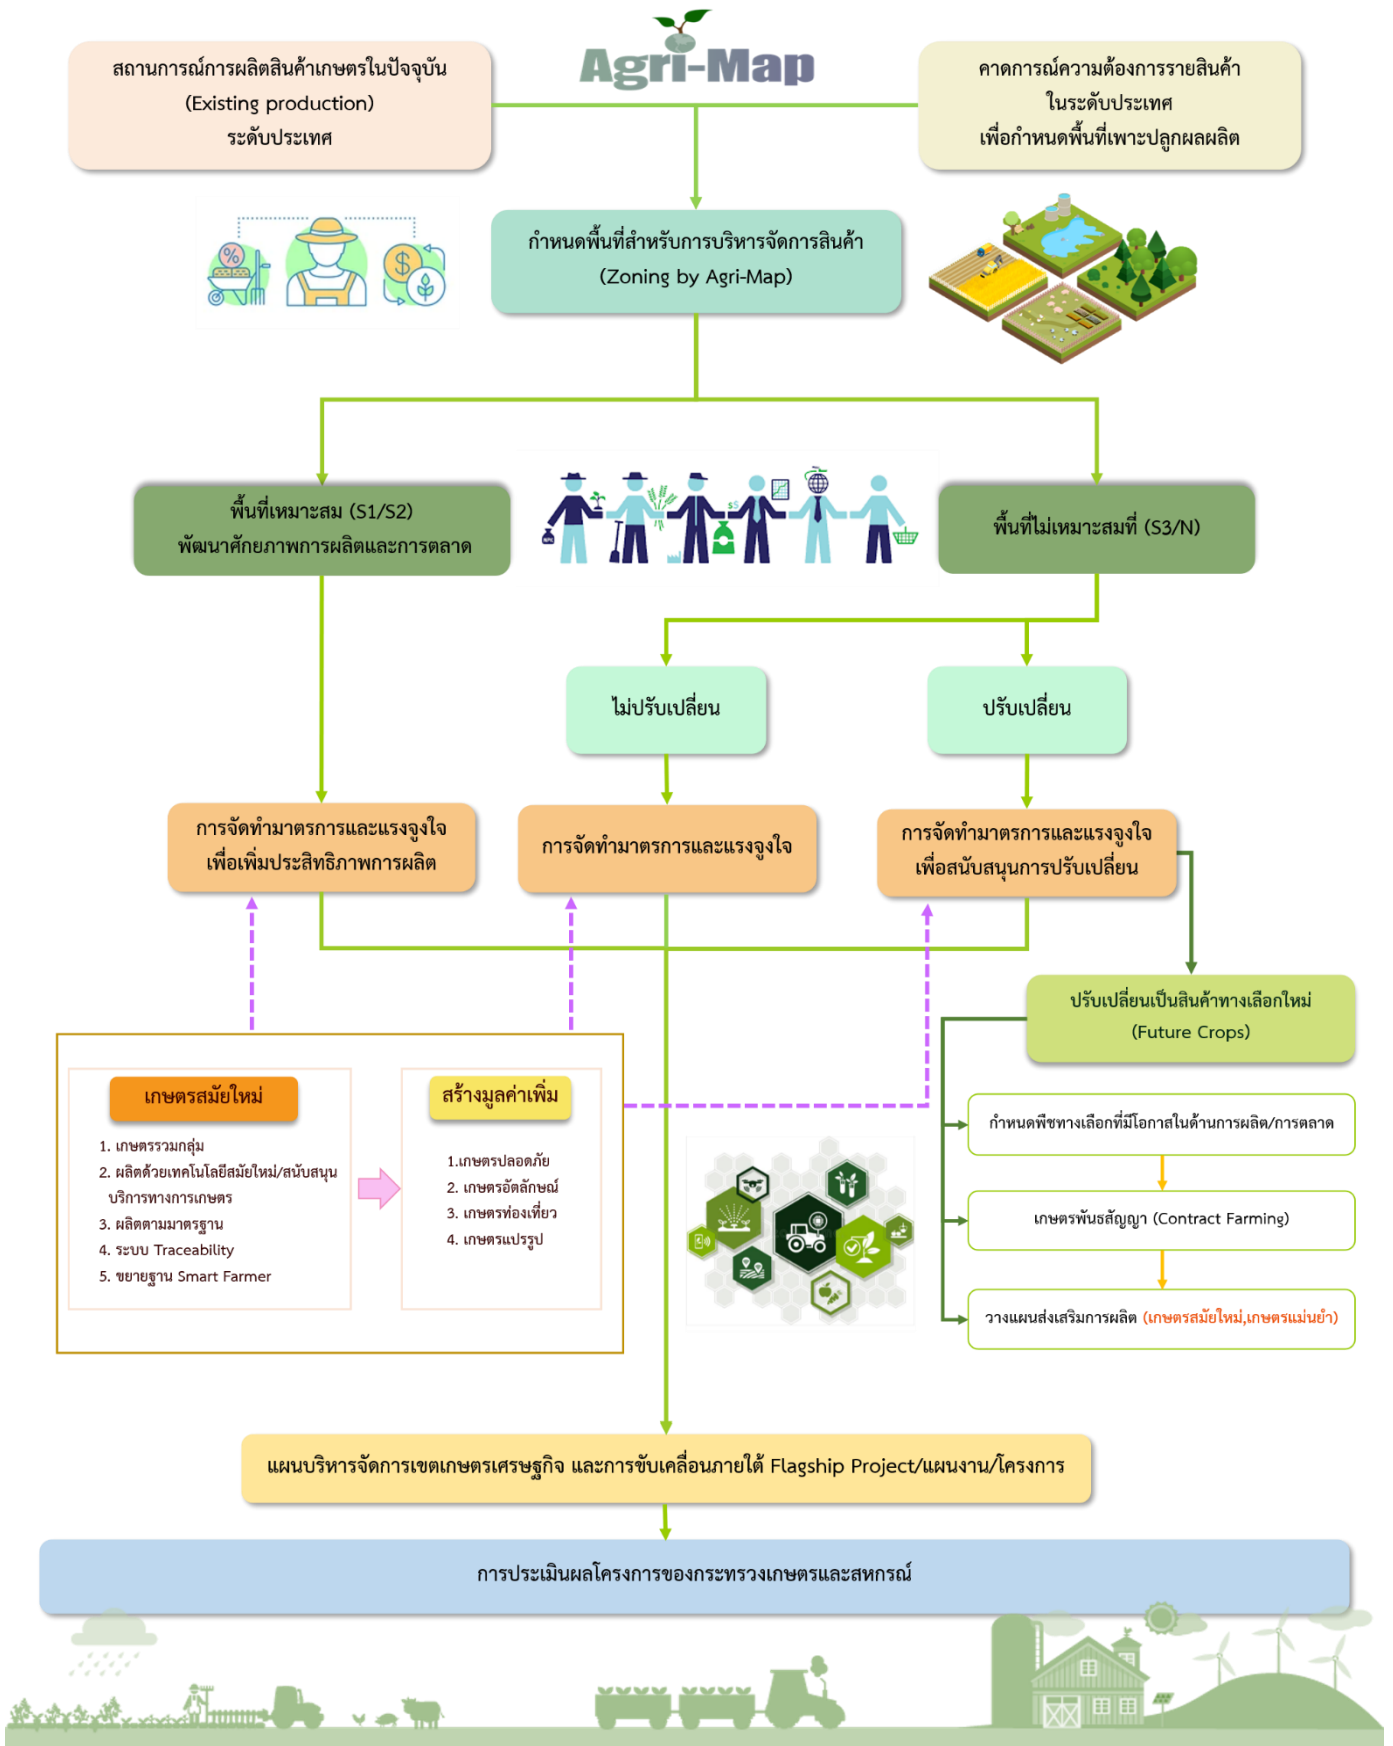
Agri-Map

สถานการณ์การผลิตสินค้าเกษตรในปัจจุบัน
(Existing production)
ระดับประเทศ

คาดการณ์ความต้องการรายสินค้า
ในระดับประเทศ
เพื่อกำหนดพื้นที่เพาะปลูกผลผลิต

กำหนดพื้นที่สำหรับการบริหารจัดการสินค้า
(Zoning by Agri-Map)

พื้นที่เหมาะสม (S1/S2)
พัฒนาศักยภาพการผลิตและการตลาด

พื้นที่ไม่เหมาะสมที่ (S3/N)

ไม่ปรับเปลี่ยน

ปรับเปลี่ยน

การจัดทำมาตรการและแรงจูงใจ
เพื่อเพิ่มประสิทธิภาพการผลิต

การจัดทำมาตรการและแรงจูงใจ

การจัดทำมาตรการและแรงจูงใจ
เพื่อสนับสนุนการปรับเปลี่ยน

ปรับเปลี่ยนเป็นสินค้าทางเลือกใหม่
(Future Crops)

เกษตรสมัยใหม่

1. เกษตรรวมกลุ่ม
2. ผลิตด้วยเทคโนโลยีสมัยใหม่/สนับสนุนบริการทางการเกษตร
3. ผลิตตามมาตรฐาน
4. ระบบ Traceability
5. ขยายฐาน Smart Farmer

สร้างมูลค่าเพิ่ม

1.เกษตรปลอดภัย
2. เกษตรอัตลักษณ์
3. เกษตรท่องเที่ยว
4. เกษตรแปรรูป

กำหนดพืชทางเลือกที่มีโอกาสในด้านการผลิต/การตลาด

เกษตรพันธสัญญา (Contract Farming)

วางแผนส่งเสริมการผลิต (เกษตรสมัยใหม่,เกษตรแม่นยำ)

แผนบริหารจัดการเขตเกษตรเศรษฐกิจ และการขับเคลื่อนภายใต้ Flagship Project/แผนงาน/โครงการ

การประเมินผลโครงการของกระทรวงเกษตรและสหกรณ์